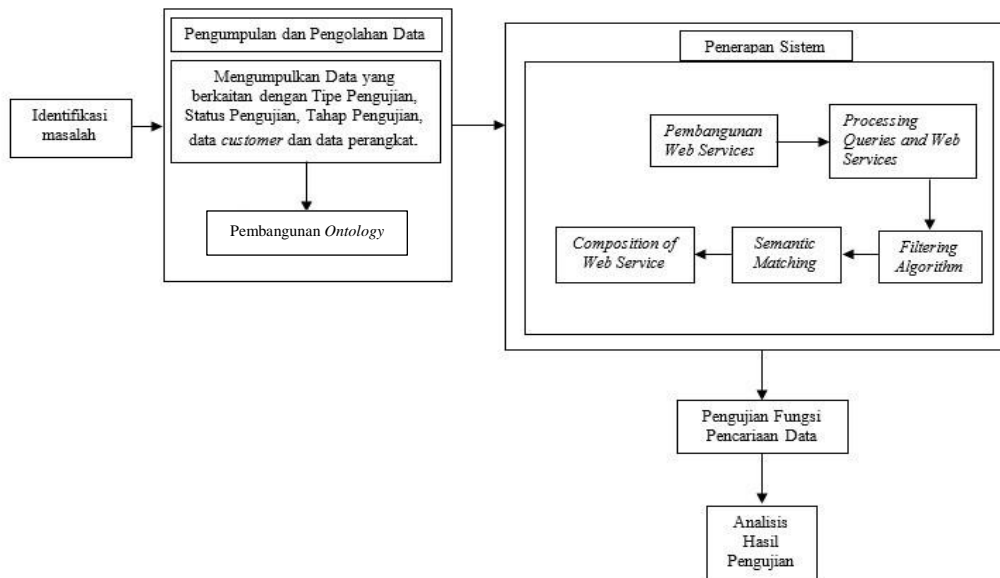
Identifikasi masalah

Pengumpulan dan Pengolahan Data

Mengumpulkan Data yang berkaitan dengan Tipe Pengujian, Status Pengujian, Tahap Pengujian, data customer dan data perangkat.

Pembangunan Ontology

Penerapan Sistem

Pembangunan Web Services

Processing Queries and Web Services

Filtering Algorithm

Semantic Matching

Composition of Web Service

Pengujian Fungsi Pencariaan Data

Analisis Hasil Pengujian